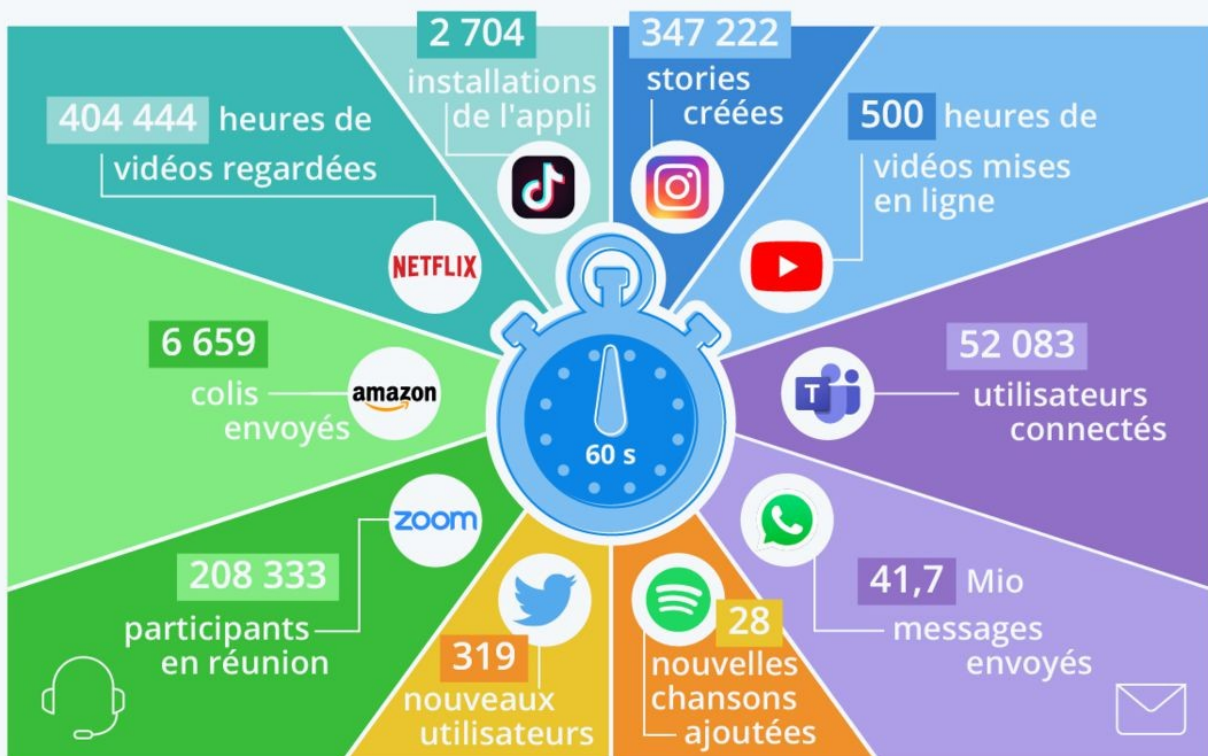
2 704 installations de l'appli

347 222 stories créées

404 444 heures de vidéos regardées

NETFLIX

500 heures de vidéos mises en ligne

6 659 colis envoyés

amazon

52 083 utilisateurs connectés

60 s

zoom

208 333 participants en réunion

319 nouveaux utilisateurs

28 nouvelles chansons ajoutées

41,7 Mio messages envoyés